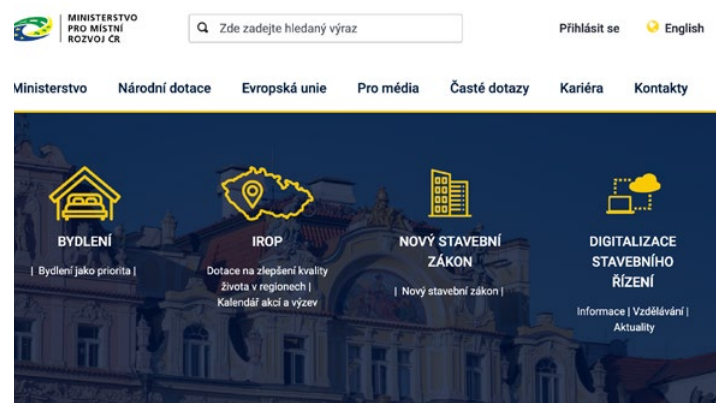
MINISTERSTVO PRO MÍSTNÍ ROZVOJ ČR

Zde zadejte hledaný výraz

Přihlásit se

English

Ministerstvo Národní dotace Evropská unie Pro média Časté dotazy Kariéra Kontakty

BYDLENÍ

| Bydlení jako priorita |

IROP

Dotace na zlepšení kvality života v regionech | Kalendář akcí a výzev

NOVÝ STAVEBNÍ ZÁKON

| Nový stavební zákon |

DIGITALIZACE STAVEBNÍHO ŘÍZENÍ

Informace | Vzdělávání | Aktuality